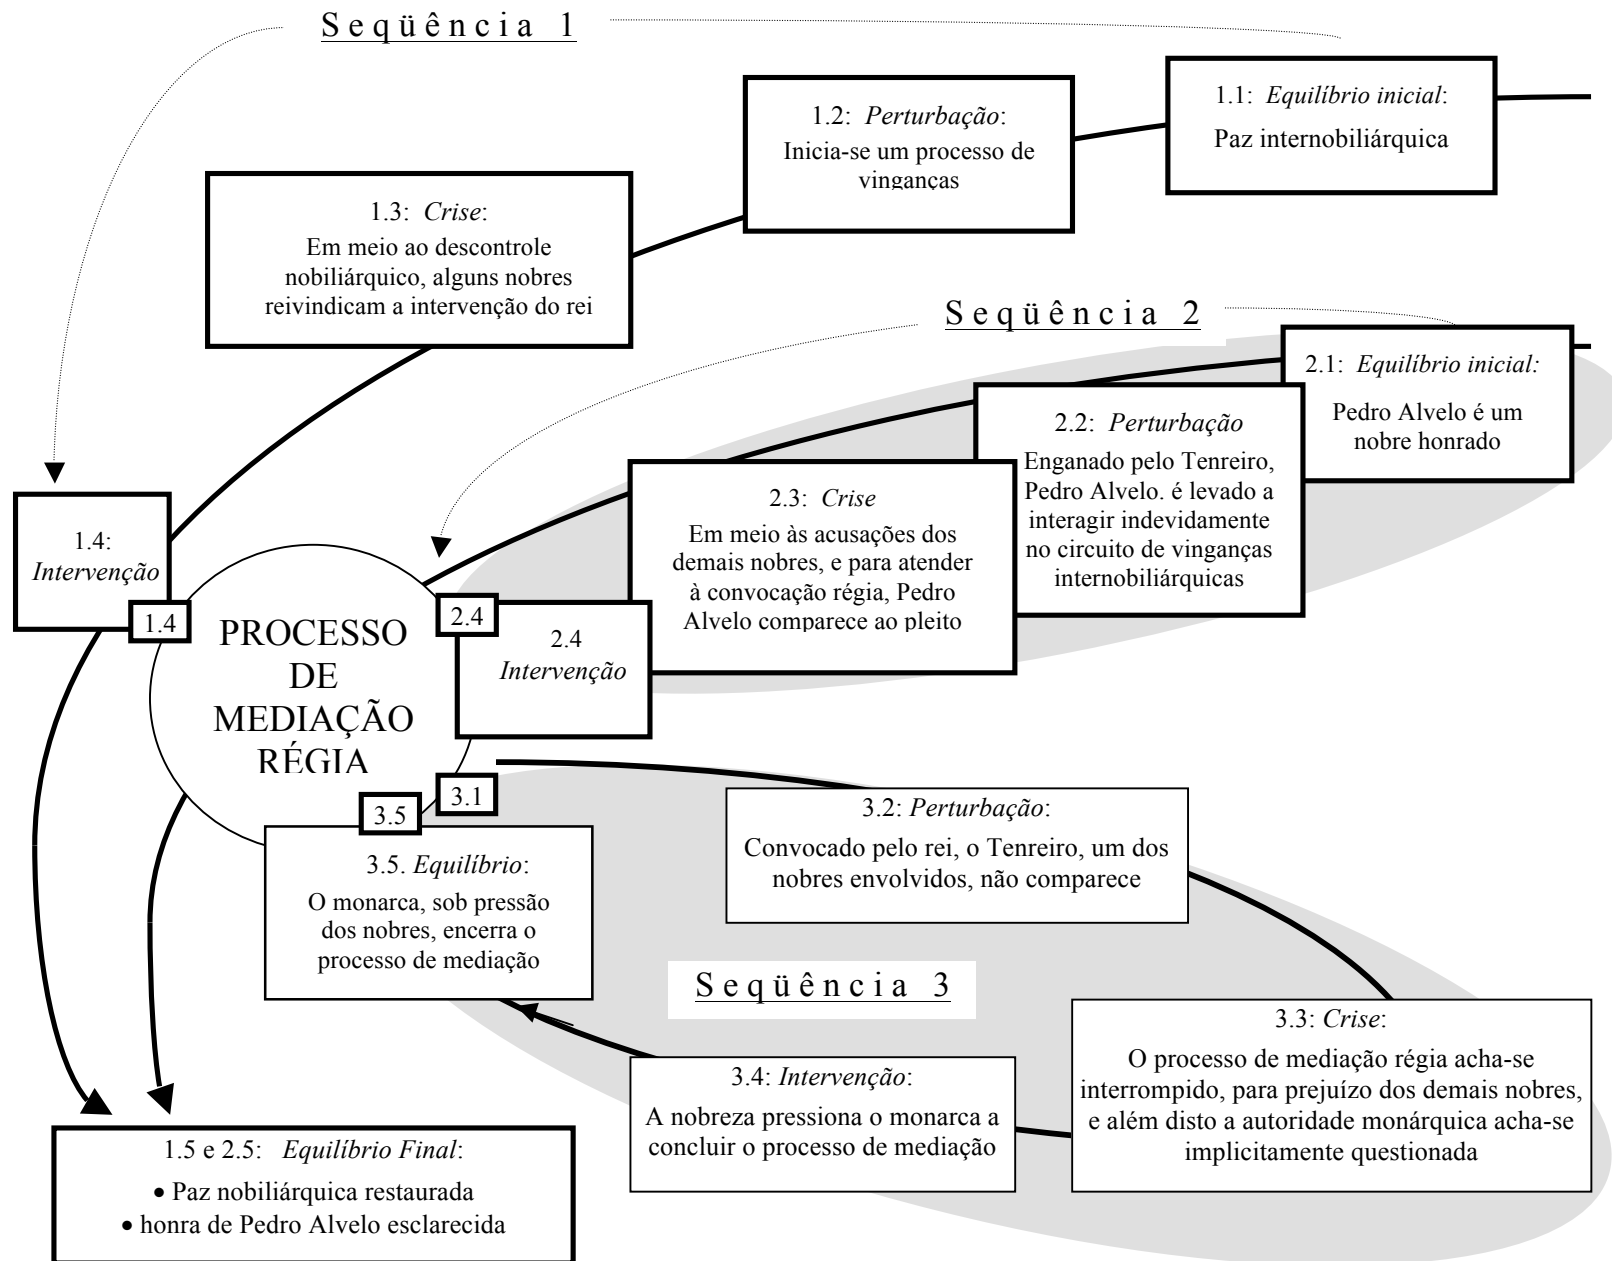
Seqüência 1

1.1: *Equilíbrio inicial*:
Paz internobiliárquica

1.2: *Perturbação*:
Inicia-se um processo de vinganças

1.3: *Crise*:
Em meio ao descontrole nobiliárquico, alguns nobres reivindicam a intervenção do rei

Seqüência 2

2.1: *Equilíbrio inicial:*
Pedro Alvelo é um nobre honrado

2.2: *Perturbação*
Enganado pelo Tenreiro, Pedro Alvelo. é levado a interagir indevidamente no circuito de vinganças internobiliárquicas

2.3: *Crise*
Em meio às acusações dos demais nobres, e para atender à convocação régia, Pedro Alvelo comparece ao pleito

1.4:
*Intervenção*

1.4

PROCESSO DE MEDIAÇÃO RÉGIA

2.4

2.4
*Intervenção*

3.1

3.5

3.2: *Perturbação*:
Convocado pelo rei, o Tenreiro, um dos nobres envolvidos, não comparece

3.5. *Equilíbrio*:
O monarca, sob pressão dos nobres, encerra o processo de mediação

Seqüência 3

3.3: *Crise*:
O processo de mediação régia acha-se interrompido, para prejuízo dos demais nobres, e além disto a autoridade monárquica acha-se implicitamente questionada

3.4: *Intervenção*:
A nobreza pressiona o monarca a concluir o processo de mediação

1.5 e 2.5: *Equilíbrio Final*:
• Paz nobiliárquica restaurada
• honra de Pedro Alvelo esclarecida